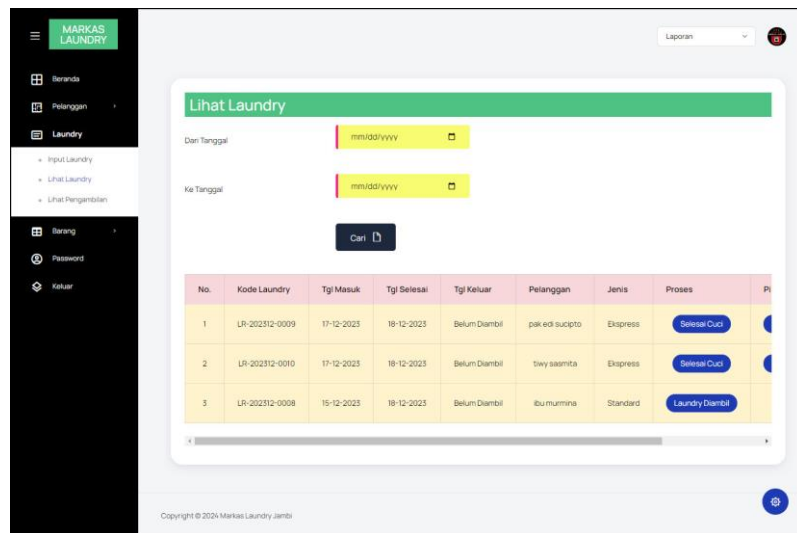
MARKAS LAUNDRY

Beranda
Pelanggan
Laundry
Input Laundry
Lihat Laundry
Lihat Pengambilan
Barang
Password
Keluar

Laporan

Lihat Laundry

Dari Tanggal mm/dd/yyyy

Ke Tanggal mm/dd/yyyy

Cari

| No. | Kode Laundry | Tgl Masuk | Tgl Selesai | Tgl Keluar | Pelanggan | Jenis | Proses | P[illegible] |
|---|---|---|---|---|---|---|---|---|
| 1 | LR-202312-0009 | 17-12-2023 | 18-12-2023 | Belum Diambil | pak edi sucipto | Ekspress | Selesai Cuci | |
| 2 | LR-202312-0010 | 17-12-2023 | 18-12-2023 | Belum Diambil | tiwy sasmita | Ekspress | Selesai Cuci | |
| 3 | LR-202312-0008 | 15-12-2023 | 18-12-2023 | Belum Diambil | ibu murmina | Standard | Laundry Diambil | |

Copyright © 2024 Markas Laundry Jambi